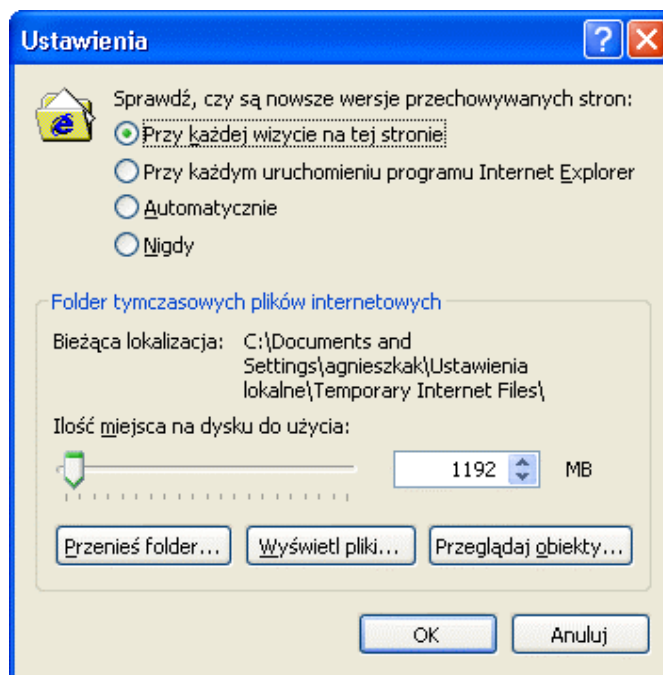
Ustawienia

Sprawdź, czy są nowsze wersje przechowywanych stron:

Przy każdej wizycie na tej stronie

Przy każdym uruchomieniu programu Internet Explorer

Automatycznie

Nigdy

Folder tymczasowych plików internetowych

Bieżąca lokalizacja: C:\Documents and Settings\agnieszkak\Ustawienia lokalne\Temporary Internet Files\

Ilość miejsca na dysku do użycia:

1192 MB

Przenieś folder... Wyświetl pliki... Przeglądaj obiekty...

OK Anuluj